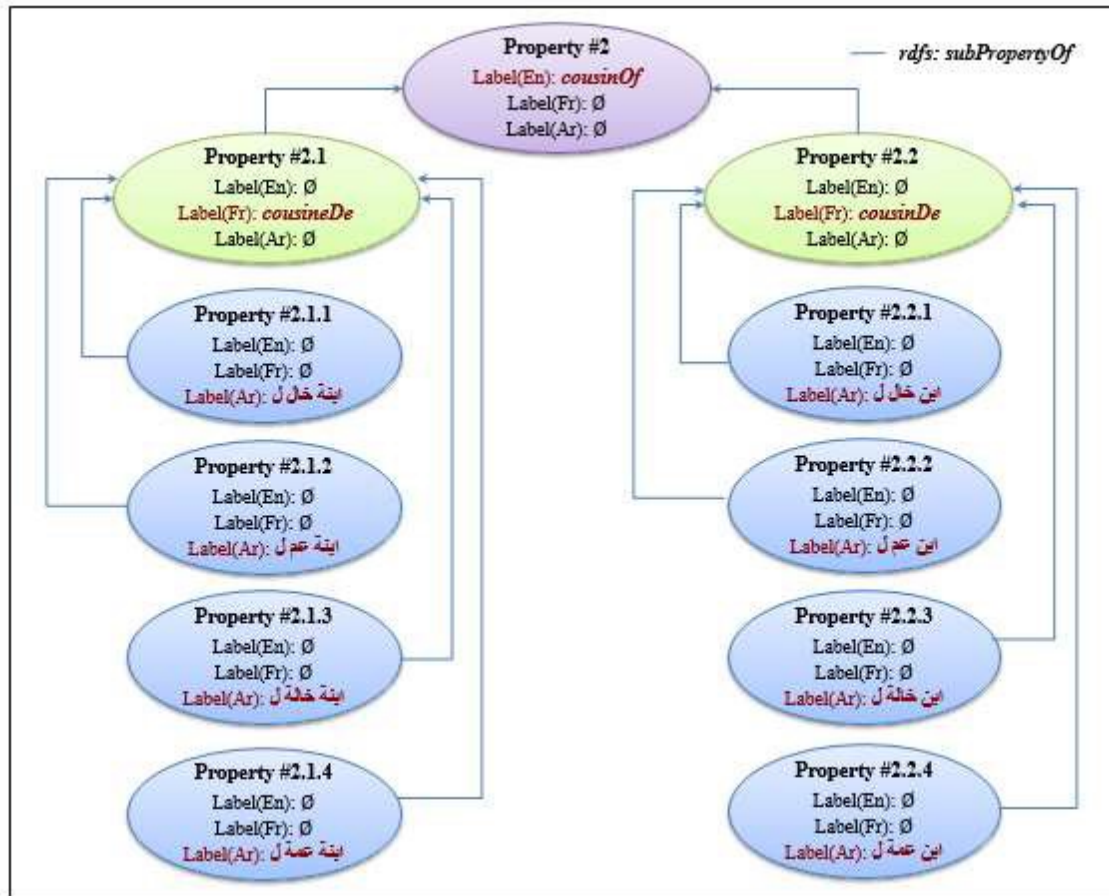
Property #2
Label(En): cousinOf
Label(Fr): Ø
Label(Ar): Ø

rdfs: subPropertyOf

Property #2.1
Label(En): Ø
Label(Fr): cousineDe
Label(Ar): Ø

Property #2.1.1
Label(En): Ø
Label(Fr): Ø
Label(Ar): ابنة خال ل

Property #2.1.2
Label(En): Ø
Label(Fr): Ø
Label(Ar): ابنة عم ل

Property #2.1.3
Label(En): Ø
Label(Fr): Ø
Label(Ar): ابنة خالة ل

Property #2.1.4
Label(En): Ø
Label(Fr): Ø
Label(Ar): ابنة عمة ل

Property #2.2
Label(En): Ø
Label(Fr): cousinDe
Label(Ar): Ø

Property #2.2.1
Label(En): Ø
Label(Fr): Ø
Label(Ar): ابن خال ل

Property #2.2.2
Label(En): Ø
Label(Fr): Ø
Label(Ar): ابن عم ل

Property #2.2.3
Label(En): Ø
Label(Fr): Ø
Label(Ar): ابن خالة ل

Property #2.2.4
Label(En): Ø
Label(Fr): Ø
Label(Ar): ابن عمة ل